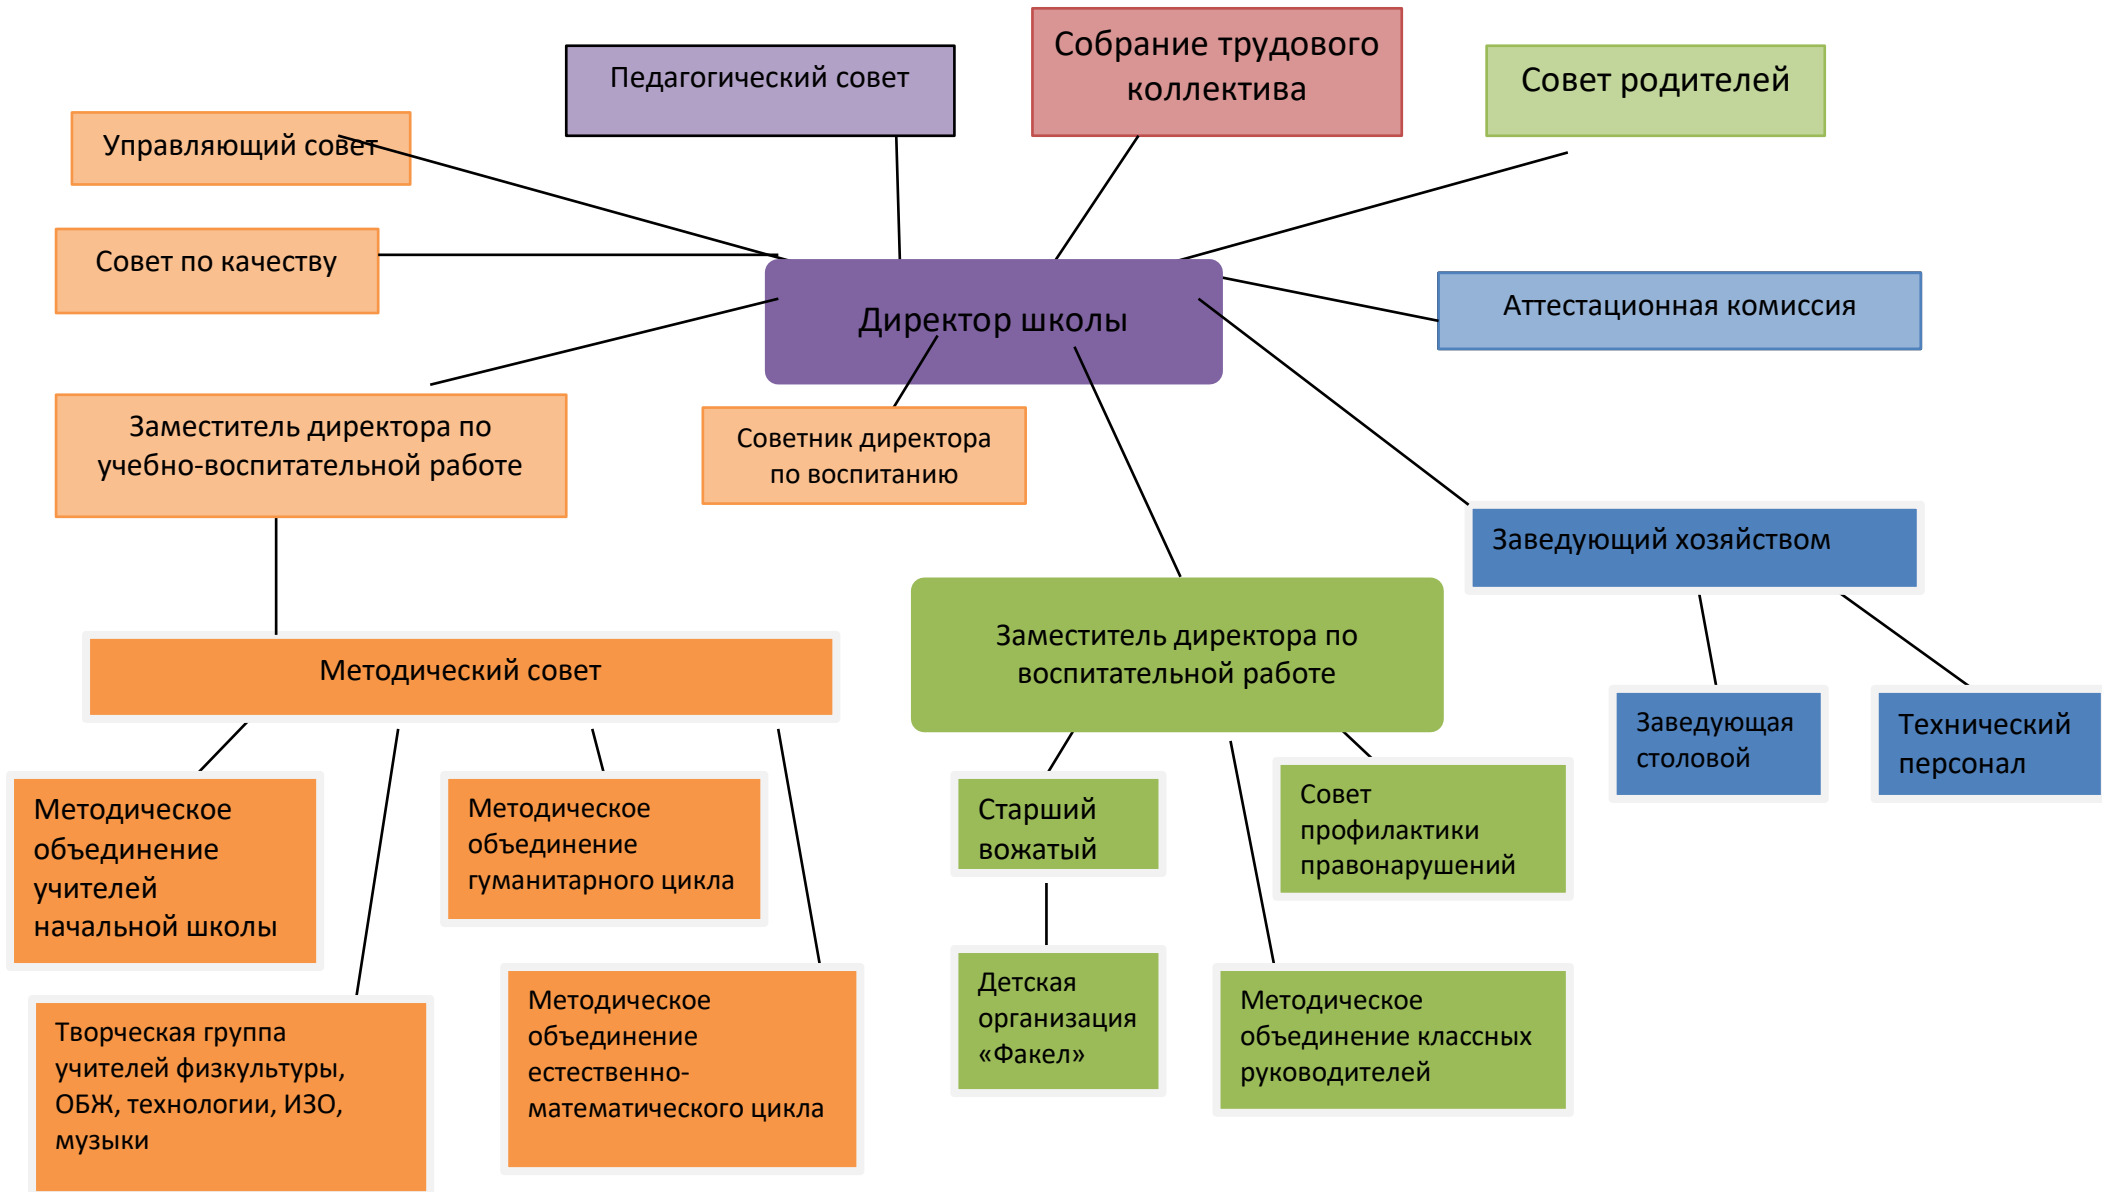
Педагогический совет

Собрание трудового коллектива

Совет родителей

Управляющий совет

Совет по качеству

Директор школы

Аттестационная комиссия

Заместитель директора по учебно-воспитательной работе

Советник директора по воспитанию

Заведующий хозяйством

Заместитель директора по воспитательной работе

Методический совет

Заведующая столовой

Технический персонал

Методическое объединение учителей начальной школы

Методическое объединение гуманитарного цикла

Старший вожатый

Совет профилактики правонарушений

Детская организация «Факел»

Творческая группа учителей физкультуры, ОБЖ, технологии, ИЗО, музыки

Методическое объединение естественно-математического цикла

Методическое объединение классных руководителей